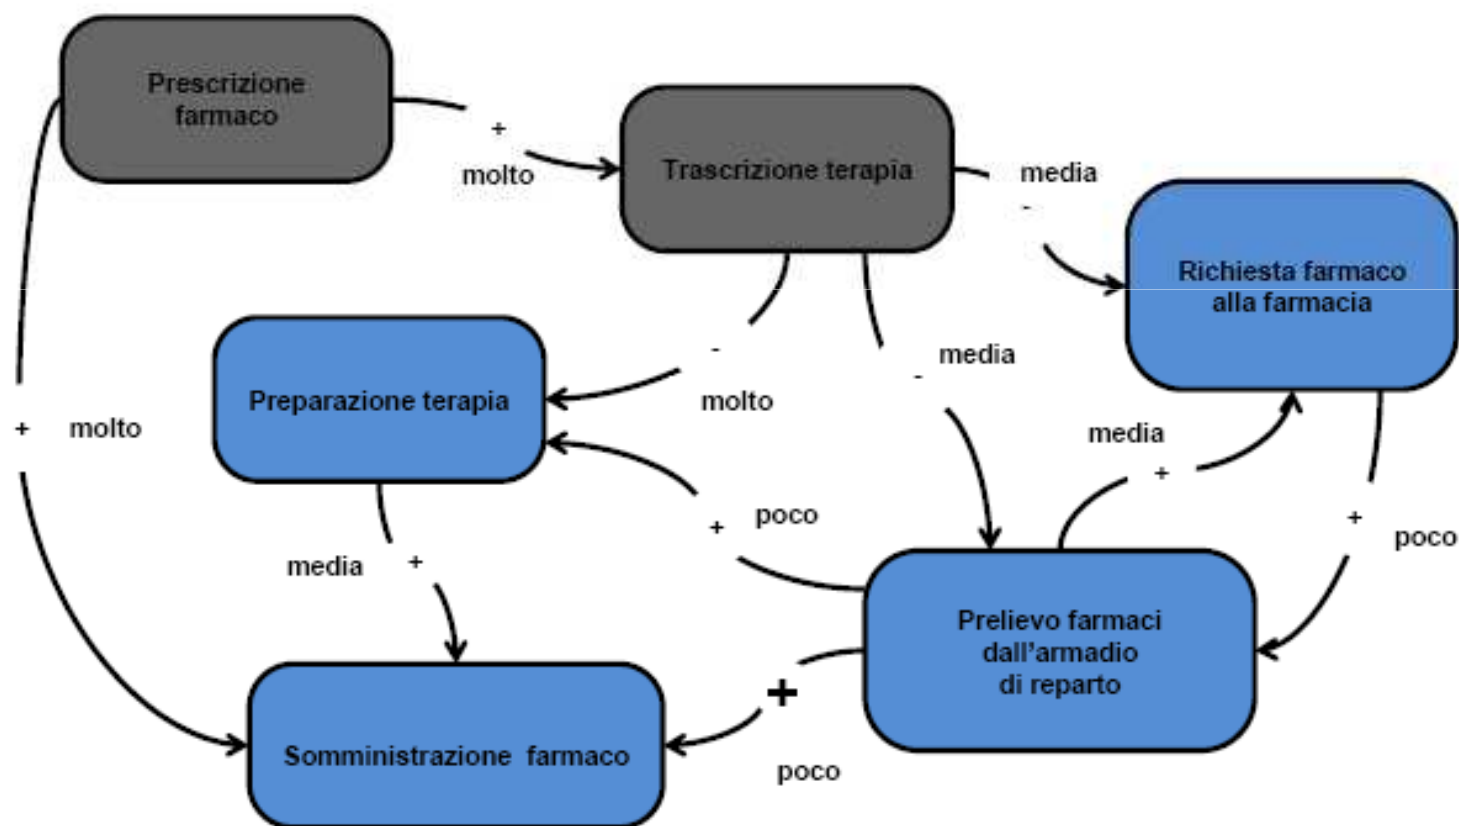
Prescrizione farmaco

+

molto

Trascrizione terapia

media

-

Richiesta farmaco alla farmacia

Preparazione terapia

-

molto

media

-

+

molto

media

+

+

poco

+

poco

media

+

Prelievo farmaci dall'armadio di reparto

+

Somministrazione farmaco

poco